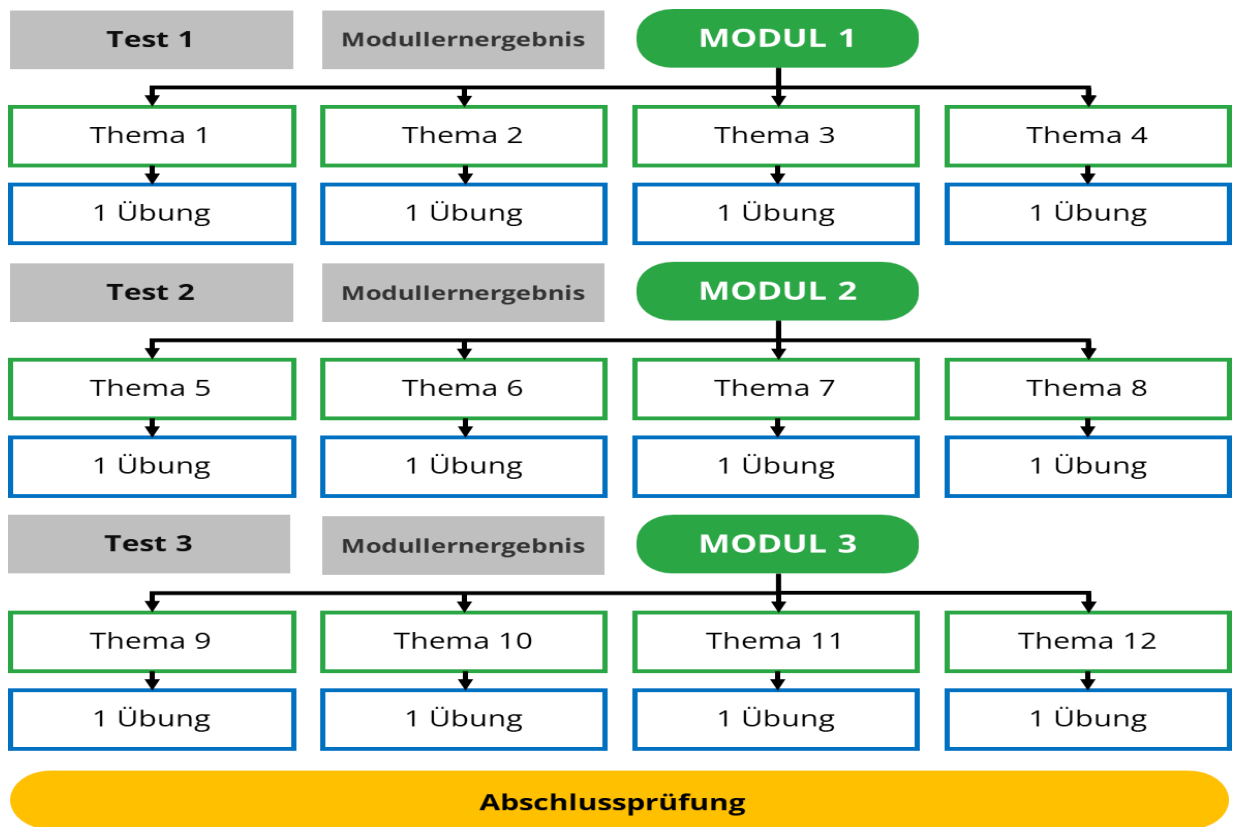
Test 1

Modullernergebnis

MODUL 1

Thema 1

Thema 2

Thema 3

Thema 4

1 Übung

1 Übung

1 Übung

1 Übung

Test 2

Modullernergebnis

MODUL 2

Thema 5

Thema 6

Thema 7

Thema 8

1 Übung

1 Übung

1 Übung

1 Übung

Test 3

Modullernergebnis

MODUL 3

Thema 9

Thema 10

Thema 11

Thema 12

1 Übung

1 Übung

1 Übung

1 Übung

Abschlussprüfung